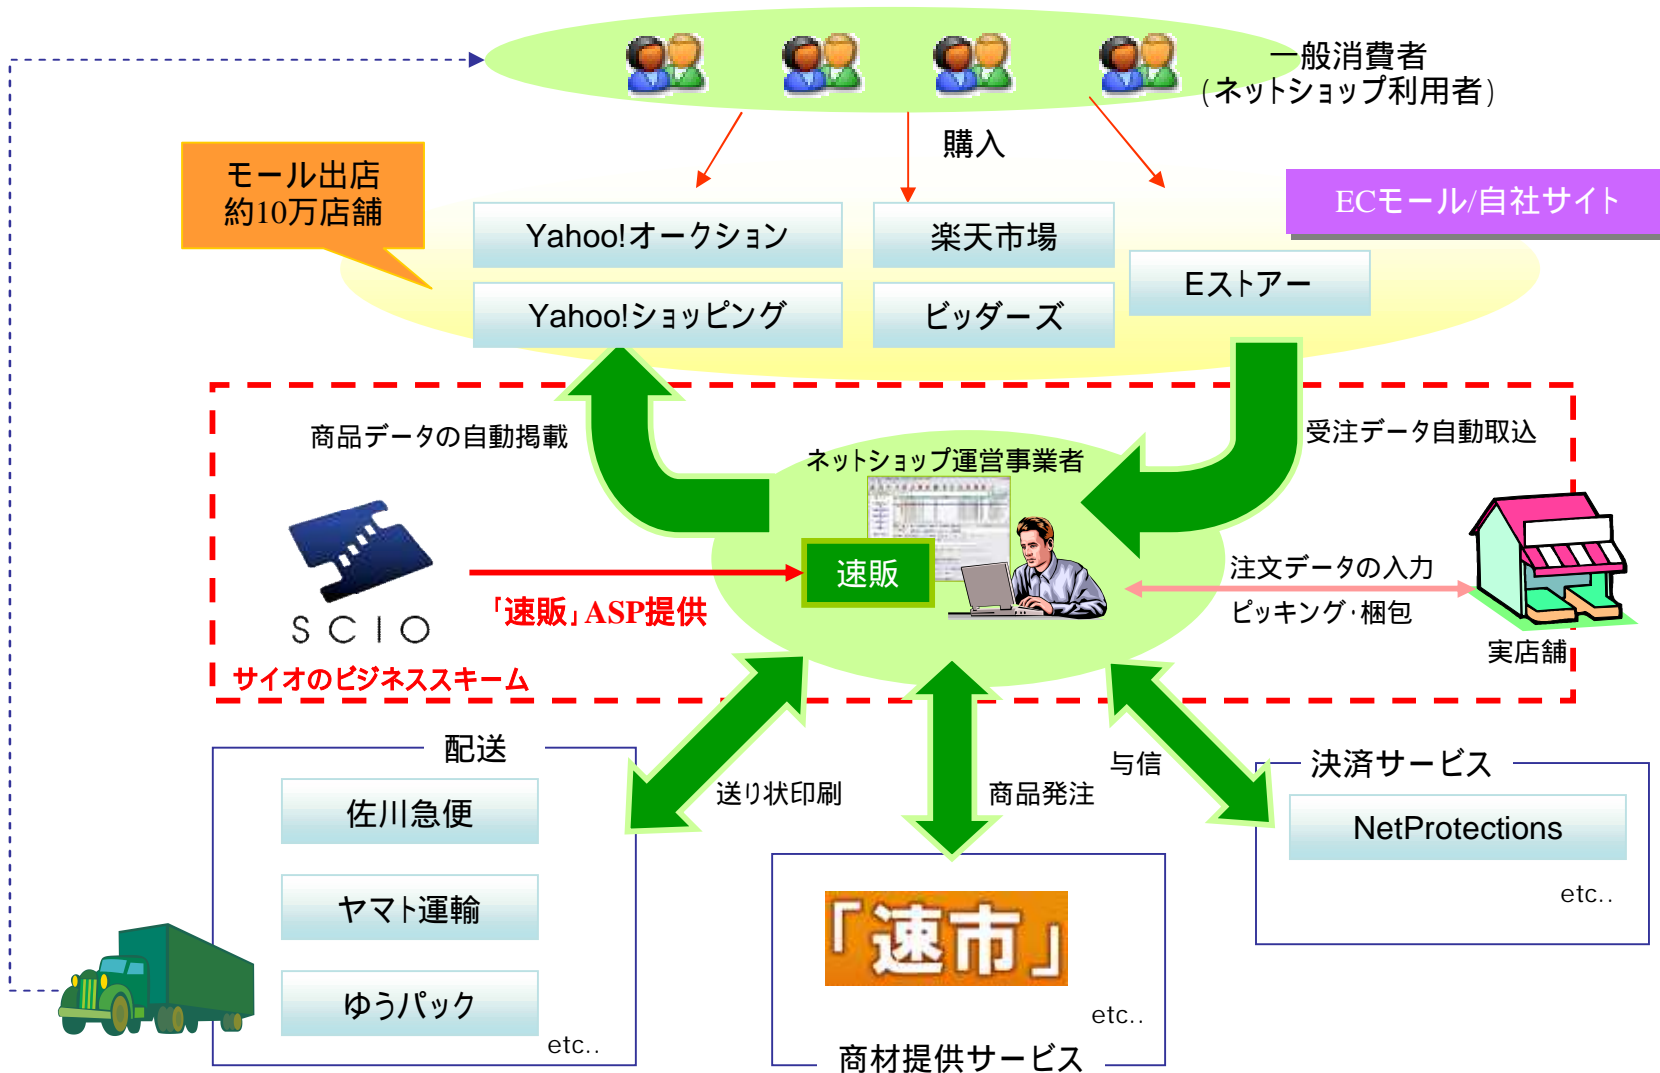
一般消費者
（ネットショップ利用者）

購入

モール出店
約10万店舗

ECモール/自社サイト

Yahoo!オークション
楽天市場
Yahoo!ショッピング
ビッダーズ
Eストアー

商品データの自動掲載
受注データ自動取込
ネットショップ運営事業者

SCIO
速販
「速販」ASP提供
サイオのビジネススキーム

注文データの入力
ピッキング・梱包
実店舗

配送
佐川急便
ヤマト運輸
ゆうパック
etc..

送り状印刷
商品発注
与信

決済サービス
NetProtections
etc..

「速市」
etc..
商材提供サービス